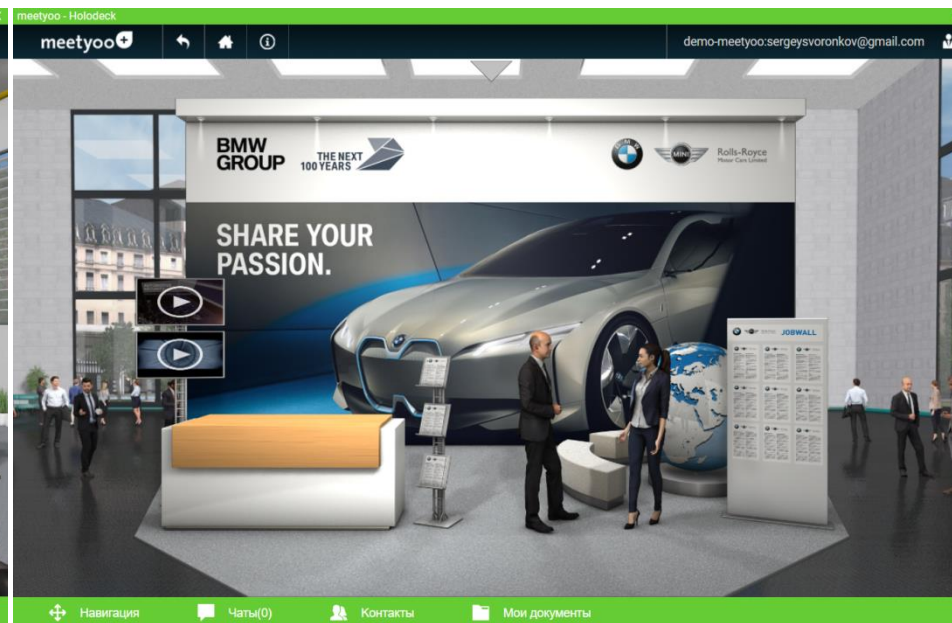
meetyoo - Holodeck

meetyoo

demo-meetyoo:sergeysvoronkov@gmail.com

BMW GROUP

THE NEXT 100 YEARS

BMW

MINI

Rolls-Royce Motor Cars Limited

SHARE YOUR PASSION.

JOBWALL

Навигация

Чаты(0)

Контакты

Мои документы